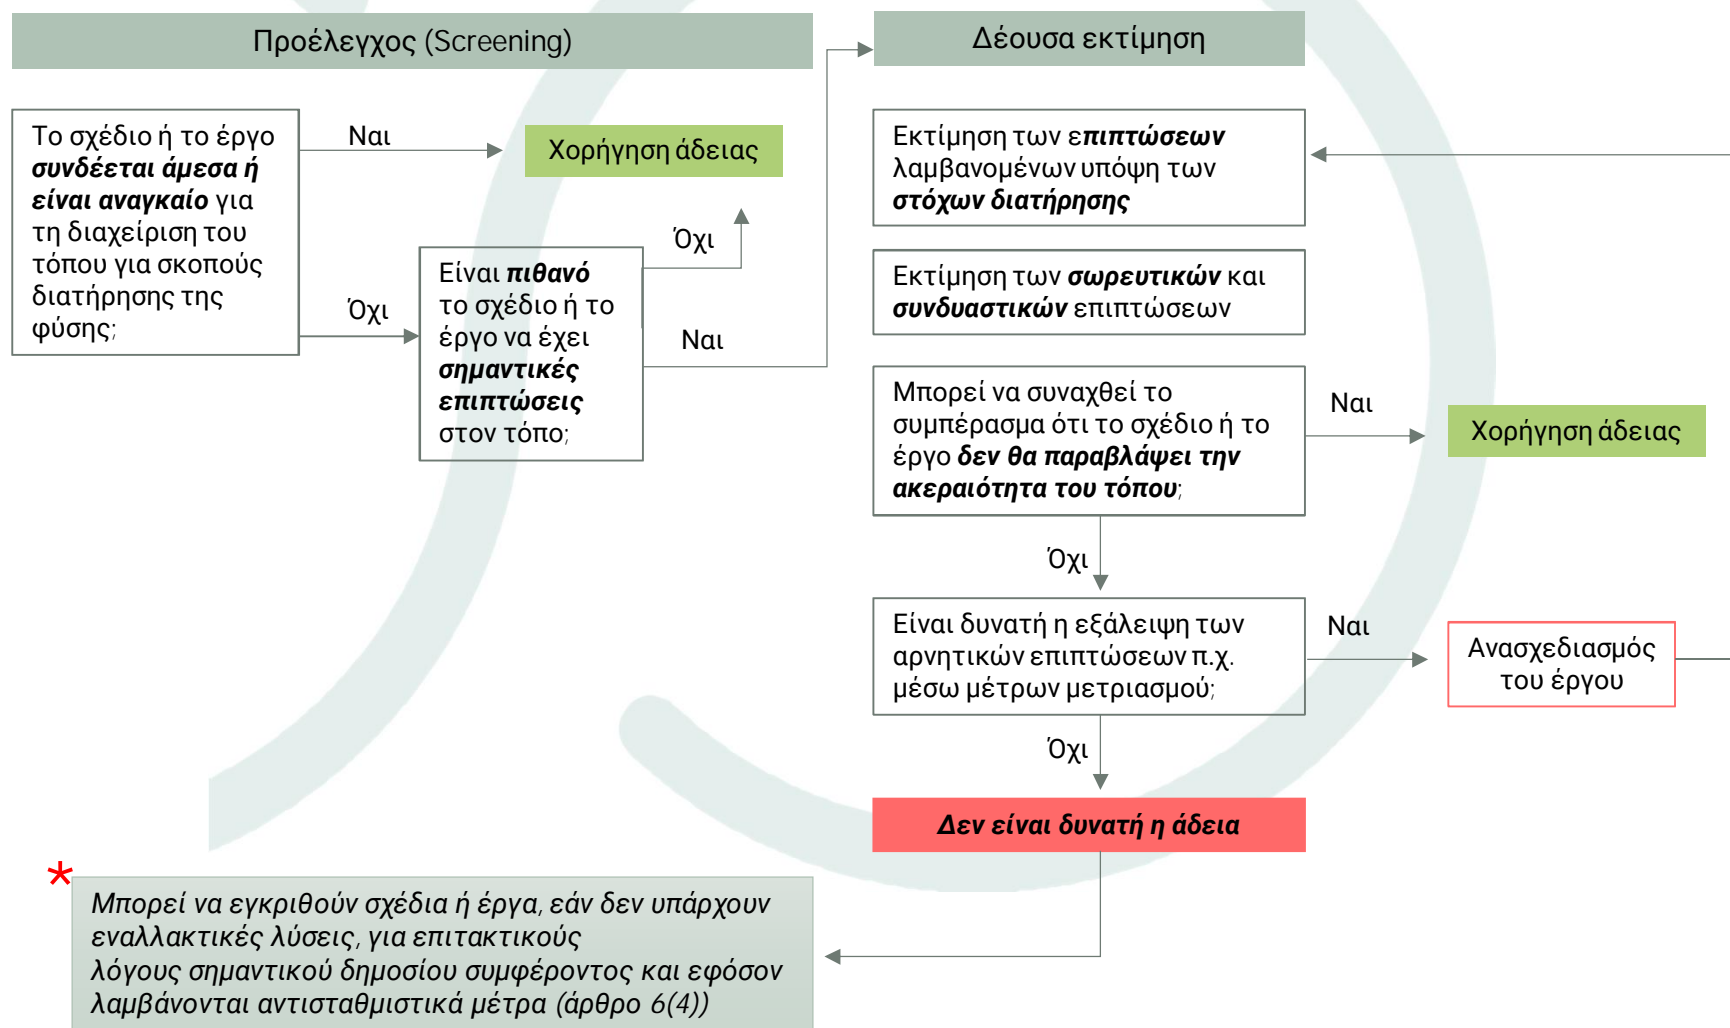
Προέλεγχος (Screening)

Το σχέδιο ή το έργο **συνδέεται άμεσα ή είναι αναγκαίο** για τη διαχείριση του τόπου για σκοπούς διατήρησης της φύσης;

Ναι

Χορήγηση άδειας

Όχι

Είναι **πιθανό** το σχέδιο ή το έργο να έχει **σημαντικές επιπτώσεις** στον τόπο;

Όχι

Ναι

Δέουσα εκτίμηση

Εκτίμηση των **επιπτώσεων** λαμβανομένων υπόψη των **στόχων διατήρησης**

Εκτίμηση των **σωρευτικών** και **συνδυαστικών** επιπτώσεων

Μπορεί να συναχθεί το συμπέρασμα ότι το σχέδιο ή το έργο **δεν θα παραβλάψει την ακεραιότητα του τόπου**;

Ναι

Χορήγηση άδειας

Όχι

Είναι δυνατή η εξάλειψη των αρνητικών επιπτώσεων π.χ. μέσω μέτρων μετριασμού;

Ναι

Ανασχεδιασμός του έργου

Όχι

**Δεν είναι δυνατή η άδεια**

*

*Μπορεί να εγκριθούν σχέδια ή έργα, εάν δεν υπάρχουν εναλλακτικές λύσεις, για επιτακτικούς λόγους σημαντικού δημοσίου συμφέροντος και εφόσον λαμβάνονται αντισταθμιστικά μέτρα (άρθρο 6(4))*